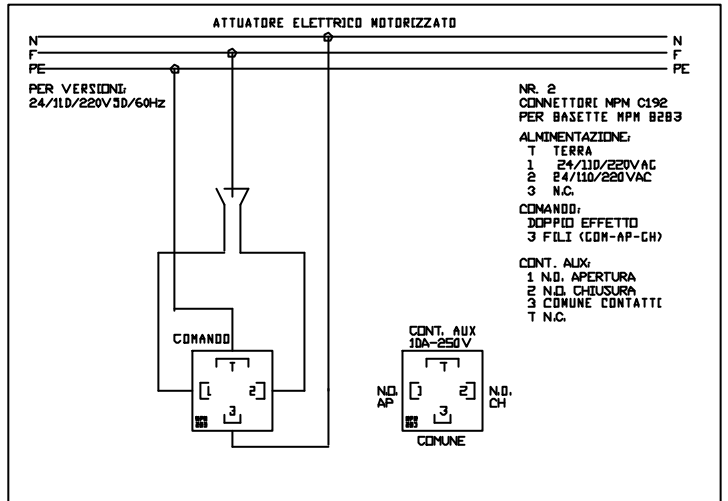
ATTUATORE ELETTRICO MOTORIZZATO

N
F
PE

N
F
PE

PER VERSIONI:
24/110/220V50/60Hz

NR. 2
CONNETTORI MPM C192
PER BASETTE MPM B283

ALIMENTAZIONE:
T TERRA
1 24/110/220VAC
2 24/110/220VAC
3 N.C.

COMANDO:
DOPPIO EFFETTO
3 FILI (COM-AP-CH)

CONT. AUX:
1 N.O. APERTURA
2 N.O. CHIUSURA
3 COMUNE CONTATTI
T N.C.

COMANDO

T
1
2
3

CONT. AUX
10A-250V

N.O.
AP

T
1
2
3

N.O.
CH

COMUNE